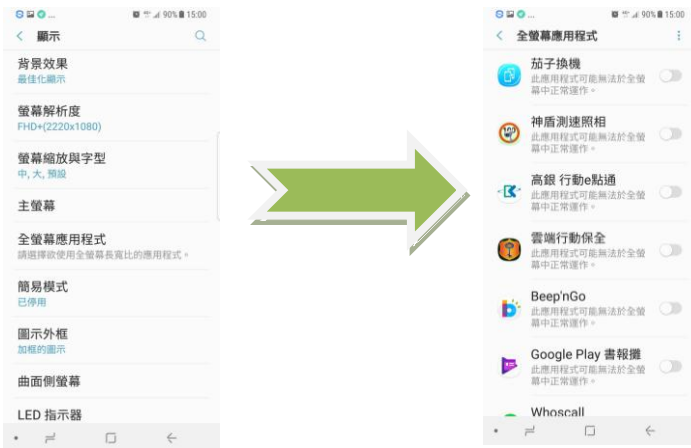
90% 15:00

顯示

背景效果
最佳化顯示

螢幕解析度
FHD+(2220x1080)

螢幕縮放與字型
中, 大, 預設

主螢幕

全螢幕應用程式
請選擇欲使用全螢幕長寬比的應用程式。

簡易模式
已停用

圖示外框
加框的圖示

曲面側螢幕

LED 指示器

90% 15:00

全螢幕應用程式

茄子換機
此應用程式可能無法於全螢幕中正常運作。

神盾測速照相
此應用程式可能無法於全螢幕中正常運作。

高銀 行動e點通
此應用程式可能無法於全螢幕中正常運作。

雲端行動保全
此應用程式可能無法於全螢幕中正常運作。

Beep'nGo
此應用程式可能無法於全螢幕中正常運作。

Google Play 書報攤
此應用程式可能無法於全螢幕中正常運作。

Whoscall